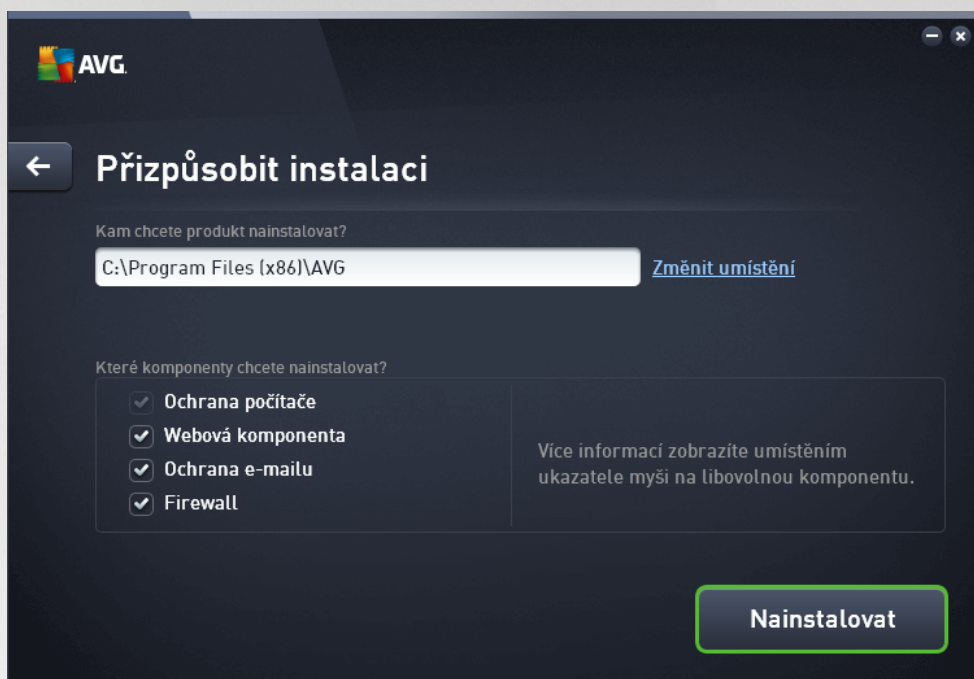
AVG

Přizpůsobit instalaci

Kam chcete produkt nainstalovat?

C:\Program Files (x86)\AVG

Změnit umístění

Které komponenty chcete nainstalovat?

Ochrana počítače

Webová komponenta

Ochrana e-mailu

Firewall

Více informací zobrazíte umístěním ukazatele myši na libovolnou komponentu.

Nainstalovat